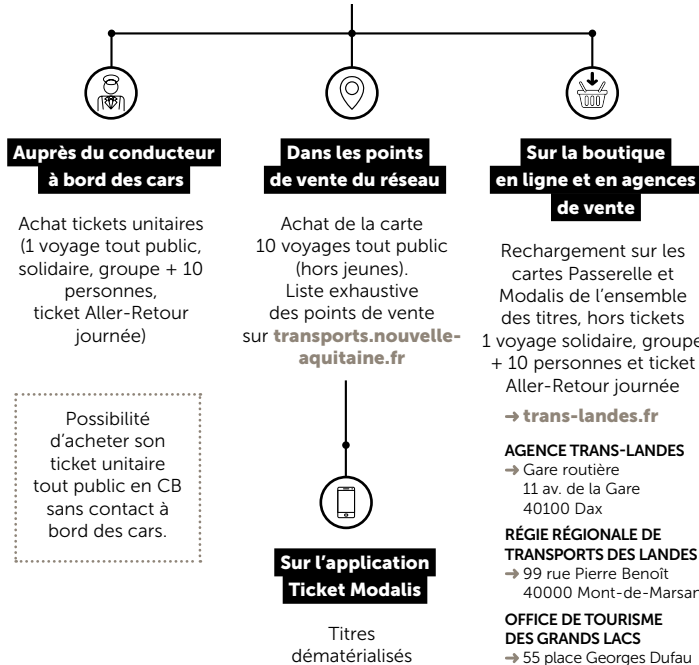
Auprès du conducteur à bord des cars

Achat tickets unitaires (1 voyage tout public, solidaire, groupe + 10 personnes, ticket Aller-Retour journée)

Possibilité d'acheter son ticket unitaire tout public en CB sans contact à bord des cars.

Dans les points de vente du réseau

Achat de la carte 10 voyages tout public (hors jeunes). Liste exhaustive des points de vente sur transports.nouvelle-aquitaine.fr

Sur l'application Ticket Modalis

Titres dématérialisés

Sur la boutique en ligne et en agences de vente

Rechargement sur les cartes Passerelle et Modalis de l'ensemble des titres, hors tickets 1 voyage solidaire, groupe + 10 personnes et ticket Aller-Retour journée

→ trans-landes.fr

AGENCE TRANS-LANDES
→ Gare routière 11 av. de la Gare 40100 Dax

RÉGIE RÉGIONALE DE TRANSPORTS DES LANDES
→ 99 rue Pierre Benoît 40000 Mont-de-Marsan

OFFICE DE TOURISME DES GRANDS LACS
→ 55 place Georges Dufau